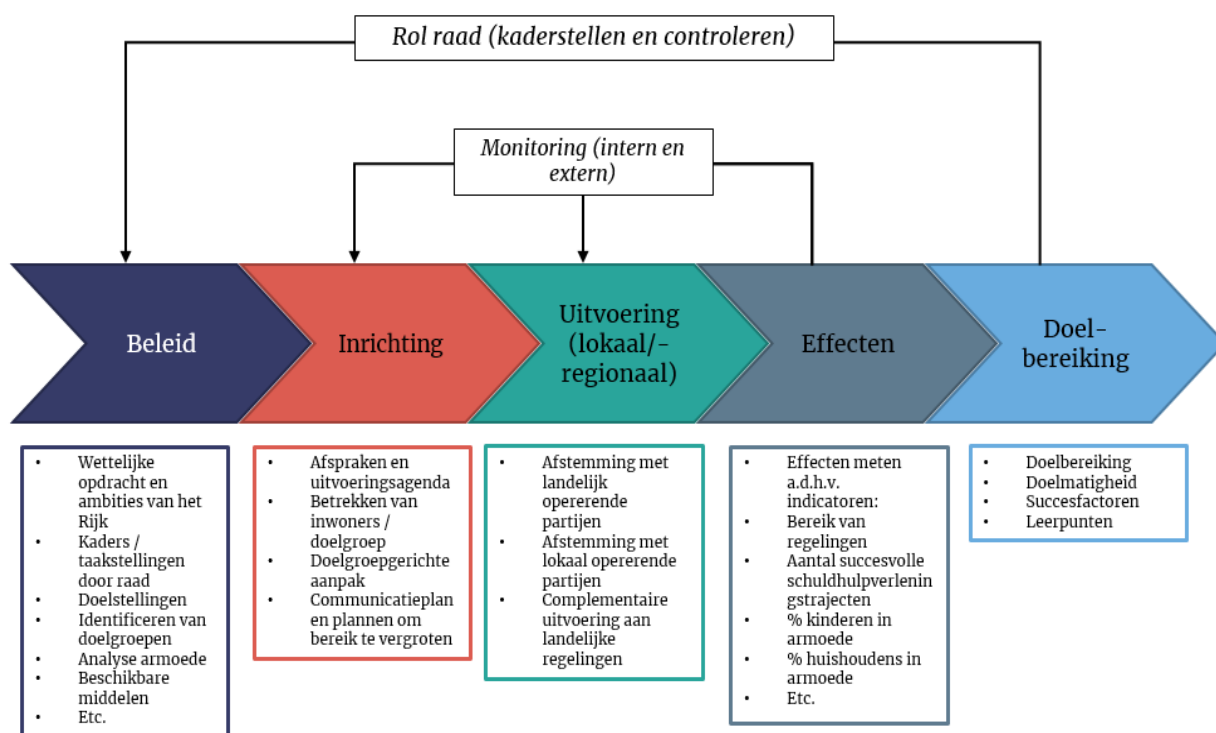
Rol raad (kaderstellen en controleren)

Monitoring (intern en extern)

Beleid

Inrichting

Uitvoering (lokaal/-regionaal)

Effecten

Doel-bereiking

- Wettelijke opdracht en ambities van het Rijk
- Kaders / taakstellingen door raad
- Doelstellingen
- Identificeren van doelgroepen
- Analyse armoede
- Beschikbare middelen
- Etc.

- Afspraken en uitvoeringsagenda
- Betrekken van inwoners / doelgroep
- Doelgroepgerichte aanpak
- Communicatieplan en plannen om bereik te vergroten

- Afstemming met landelijk opererende partijen
- Afstemming met lokaal opererende partijen
- Complementaire uitvoering aan landelijke regelingen

- Effecten meten a.d.h.v. indicatoren:
- Bereik van regelingen
- Aantal succesvolle schuldhulpverleningstrajecten
- % kinderen in armoede
- % huishoudens in armoede
- Etc.

- Doelbereiking
- Doelmatigheid
- Succesfactoren
- Leerpunten